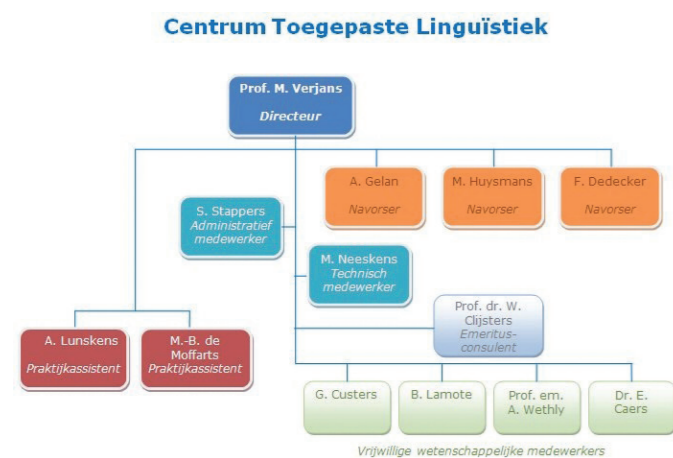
Centrum Toegepaste Linguïstiek

Prof. M. Verjans
Directeur

A. Gelan
Navorser

M. Huysmans
Navorser

F. Dedecker
Navorser

S. Stappers
Administratief medewerker

M. Neeskens
Technisch medewerker

Prof. dr. W. Clijsters
Emeritus-consulent

A. Lunskens
Praktijkassistent

M.-B. de Moffarts
Praktijkassistent

G. Custers

B. Lamote

Prof. em. A. Wethly

Dr. E. Caers

Vrijwillige wetenschappelijke medewerkers